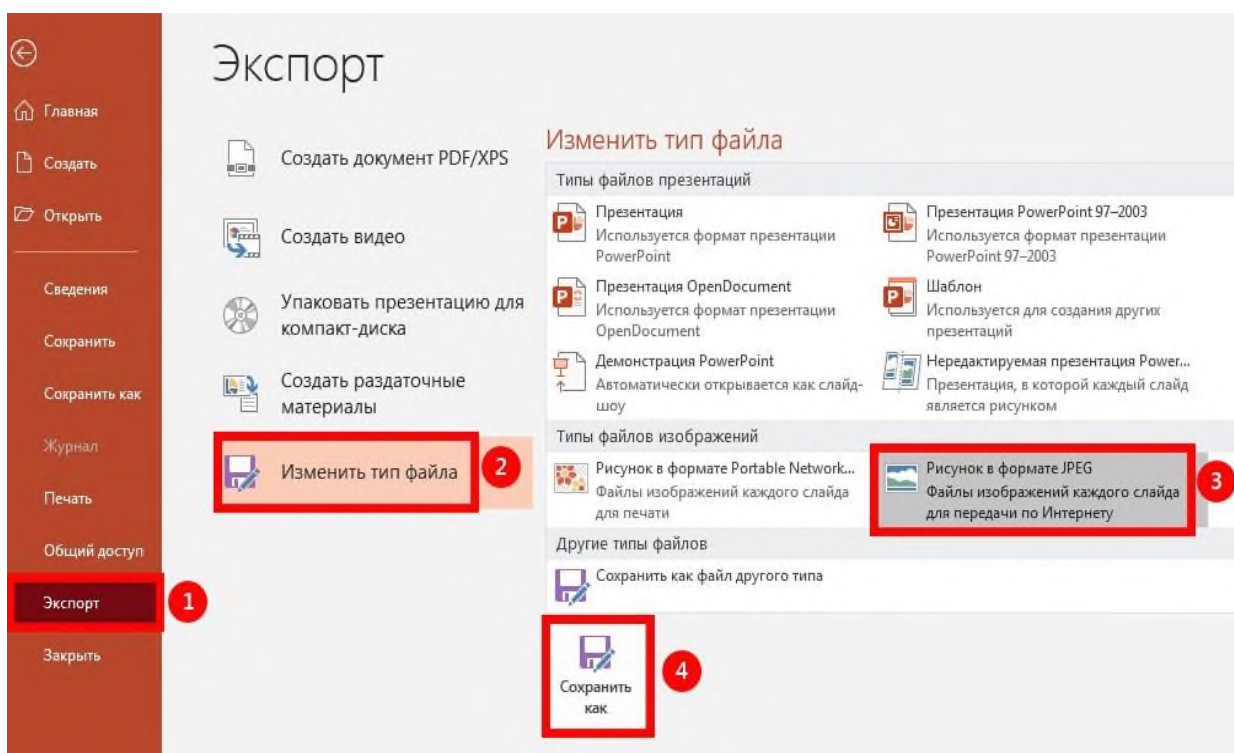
Главная
Создать
Открыть
Сведения
Сохранить
Сохранить как
Журнал
Печать
Общий доступ
Экспорт
1
Закрыть

Экспорт

Создать документ PDF/XPS
Создать видео
Упаковать презентацию для компакт-диска
Создать раздаточные материалы
Изменить тип файла
2

Изменить тип файла
Типы файлов презентаций
Презентация
Используется формат презентации PowerPoint
Презентация PowerPoint 97–2003
Используется формат презентации PowerPoint 97–2003
Презентация OpenDocument
Используется формат презентации OpenDocument
Шаблон
Используется для создания других презентаций
Демонстрация PowerPoint
Автоматически открывается как слайд-шоу
Нередактируемая презентация Power...
Презентация, в которой каждый слайд является рисунком
Типы файлов изображений
Рисунок в формате Portable Network...
Файлы изображений каждого слайда для печати
Рисунок в формате JPEG
Файлы изображений каждого слайда для передачи по Интернету
3
Другие типы файлов
Сохранить как файл другого типа
Сохранить как
4